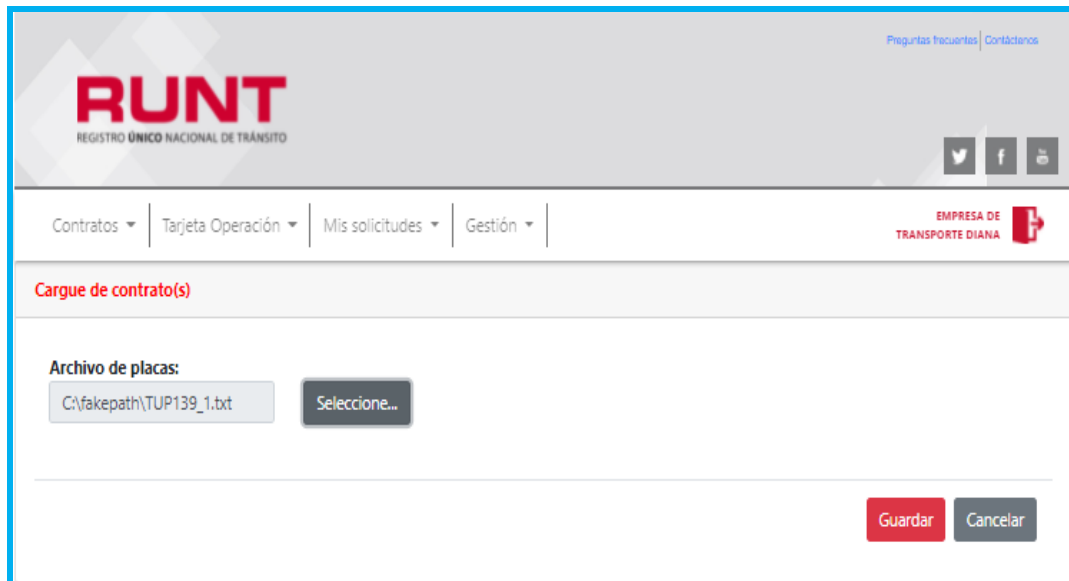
Preguntas frecuentes | Contáctenos

RUNT
REGISTRO ÚNICO NACIONAL DE TRÁNSITO

Contratos | Tarjeta Operación | Mis solicitudes | Gestión

EMPRESA DE TRANSPORTE DIANA

Cargue de contrato(s)

Archivo de placas:
C:\fakepath\TUP139_1.txt
Seleccione...

Guardar
Cancelar